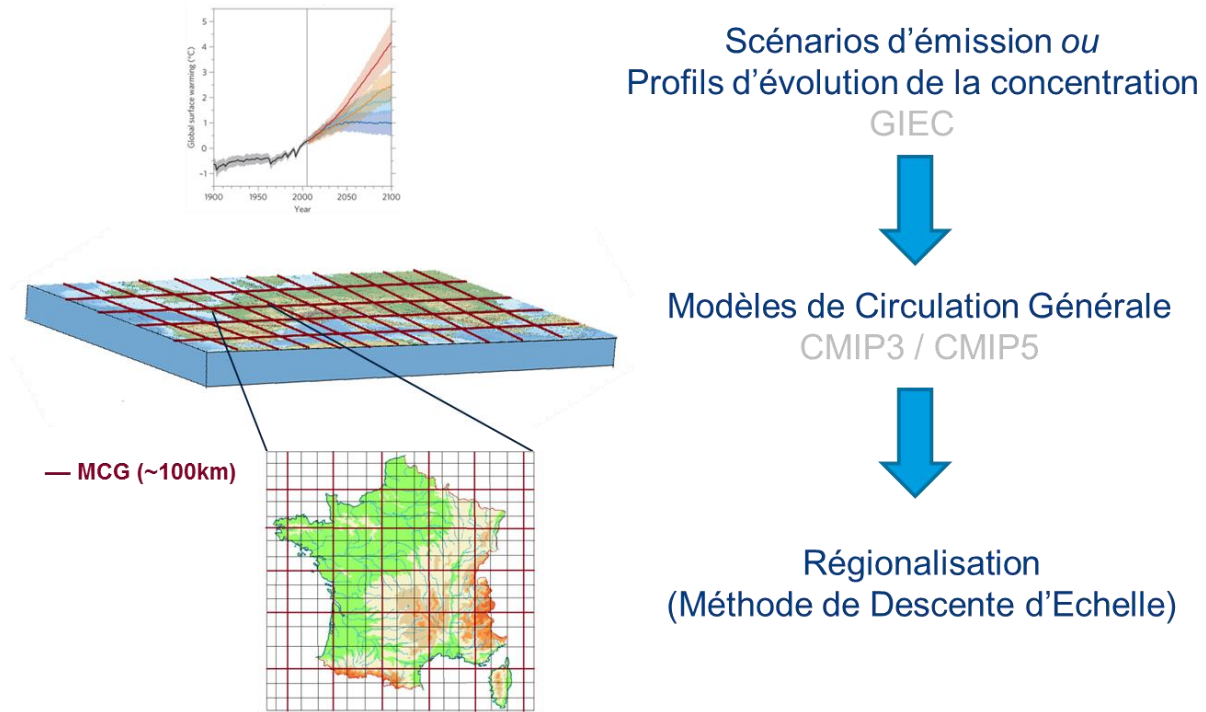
Global surface warming (°C)

5
4
3
2
1
0
−1

1900 1950 2000 2050 2100
Year

Scénarios d’émission *ou*
Profils d’évolution de la concentration
GIEC

Modèles de Circulation Générale
CMIP3 / CMIP5

— MCG (~100km)

Régionalisation
(Méthode de Descente d’Echelle)